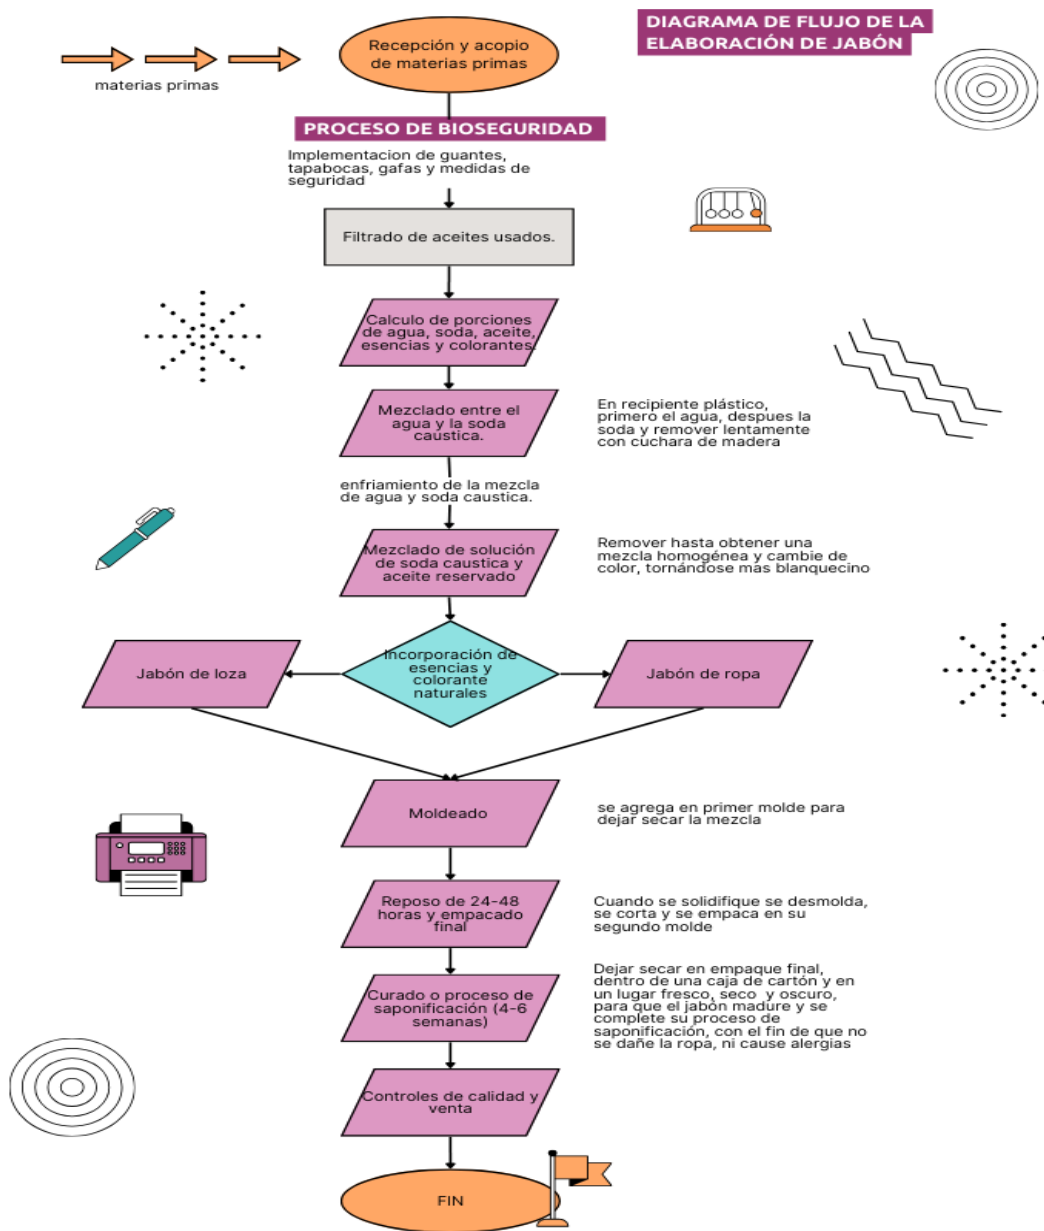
DIAGRAMA DE FLUJO DE LA ELABORACIÓN DE JABÓN

materias primas

Recepción y acopio de materias primas

PROCESO DE BIOSEGURIDAD

Implementacion de guantes, tapabocas, gafas y medidas de seguridad

Filtrado de aceites usados.

Calculo de porciones de agua, soda, aceite, esencias y colorantes.

Mezclado entre el agua y la soda caustica.

En recipiente plástico, primero el agua, despues la soda y remover lentamente con cuchara de madera

enfriamiento de la mezcla de agua y soda caustica.

Mezclado de solución de soda caustica y aceite reservado

Remover hasta obtener una mezcla homogénea y cambie de color, tornándose más blanquecino

Jabón de loza

Incorporación de esencias y colorante naturales

Jabón de ropa

Moldeado

se agrega en primer molde para dejar secar la mezcla

Reposo de 24-48 horas y empacado final

Cuando se solidifique se desmolda, se corta y se empaca en su segundo molde

Curado o proceso de saponificación (4-6 semanas)

Dejar secar en empaque final, dentro de una caja de cartón y en un lugar fresco, seco y oscuro, para que el jabón madure y se complete su proceso de saponificación, con el fin de que no se dañe la ropa, ni cause alergias

Controles de calidad y venta

FIN